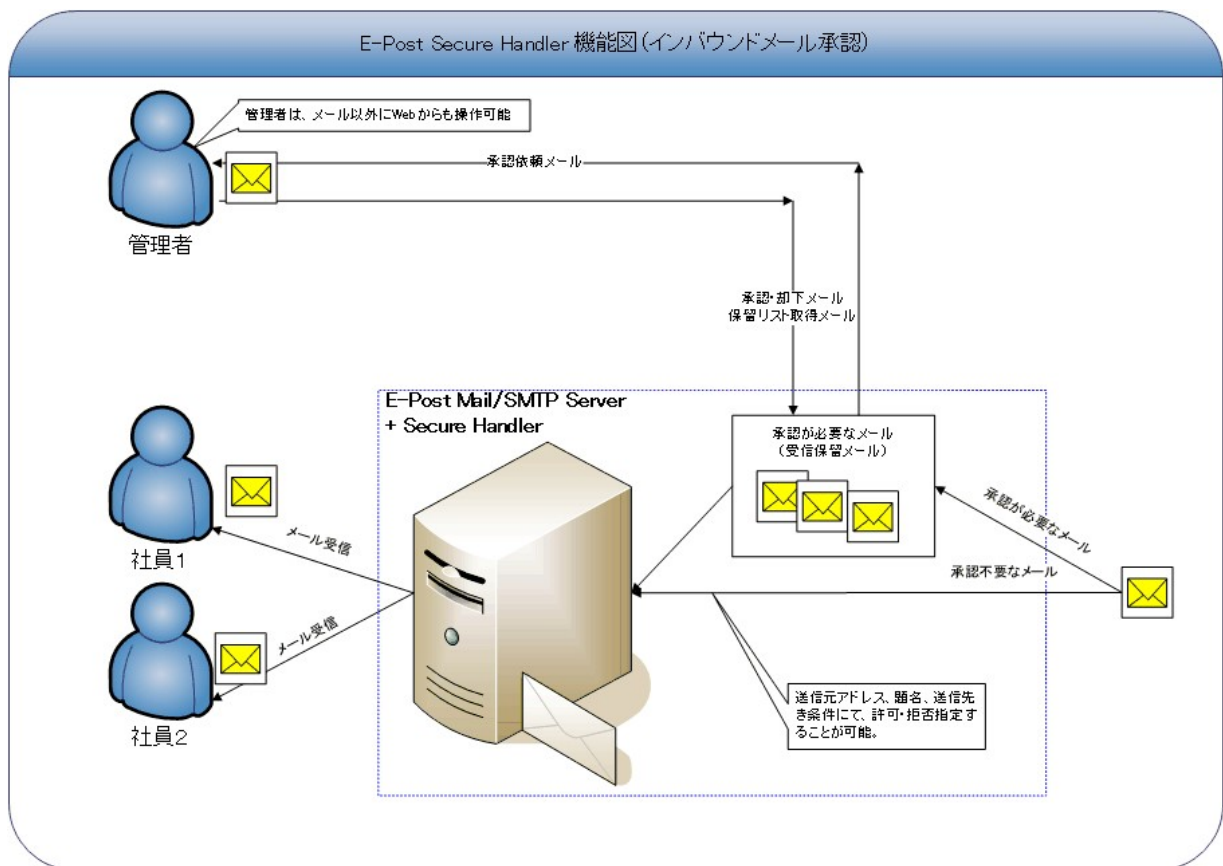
E-Post Secure Handler 機能図(インバウンドメール承認)

管理者は、メール以外にWebからも操作可能

承認依頼メール

管理者

承認・却下メール
保留リスト取得メール

E-Post Mail/SMTP Server
+ Secure Handler

承認が必要なメール
(受信保留メール)

承認が必要なメール

承認不要なメール

メール受信

社員1

メール受信

社員2

送信元アドレス、題名、送信先き条件にて、許可・拒否指定することが可能。